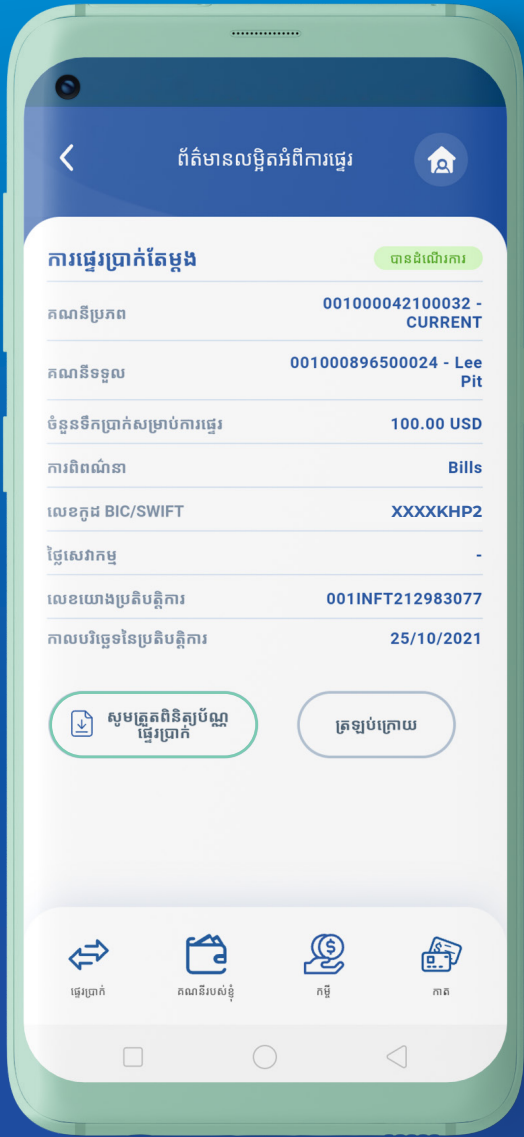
ព័ត៌មានលម្អិតអំពីការផ្ទេរ

ការផ្ទេរប្រាក់តែម្តង

បានដំណើរការ

| | |
|---|---|
| គណនីប្រភព | 001000042100032 - CURRENT |
| គណនីទទួល | 001000896500024 - Lee Pit |
| ចំនួនទឹកប្រាក់សម្រាប់ការផ្ទេរ | 100.00 USD |
| ការពិពណ៌នា | Bills |
| លេខកូដ BIC/SWIFT | XXXXKHP2 |
| ថ្លៃសេវាកម្ម | - |
| លេខយោងប្រតិបត្តិការ | 001INFT212983077 |
| កាលបរិច្ឆេទនៃប្រតិបត្តិការ | 25/10/2021 |

សូមត្រួតពិនិត្យប័ណ្ណផ្ទេរប្រាក់

ត្រឡប់ក្រោយ

ផ្ទេរប្រាក់ គណនីរបស់ខ្ញុំ កម្ចី កាត